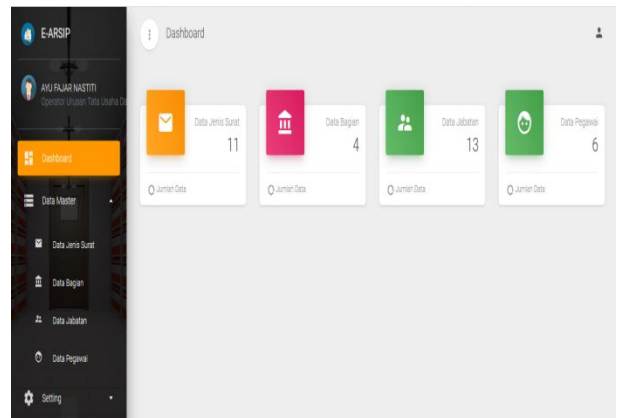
E-ARSIP

AYU FAJAR NASTITI
Operator Urusan Tata Usaha D

Dashboard

Data Master

Data Jenis Surat

Data Bagian

Data Jabatan

Data Pegawai

Setting

Dashboard

Data Jenis Surat
11
Jumlah Data

Data Bagian
4
Jumlah Data

Data Jabatan
13
Jumlah Data

Data Pegawai
6
Jumlah Data